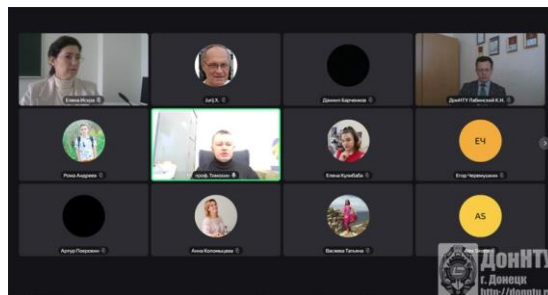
Елена Искра
Iurij X.
Даниил Барченков
ДонНТУ Лабинский К.Н.
Рома Андреев
проф. Тимошин
Елена Кулибаба
ЕЧ
Егор Чернышкин
Артур Покровин
Анна Коломыцева
Василиса Тапьева
AS
ДонНТУ
г. Донецк
http://donntu.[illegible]